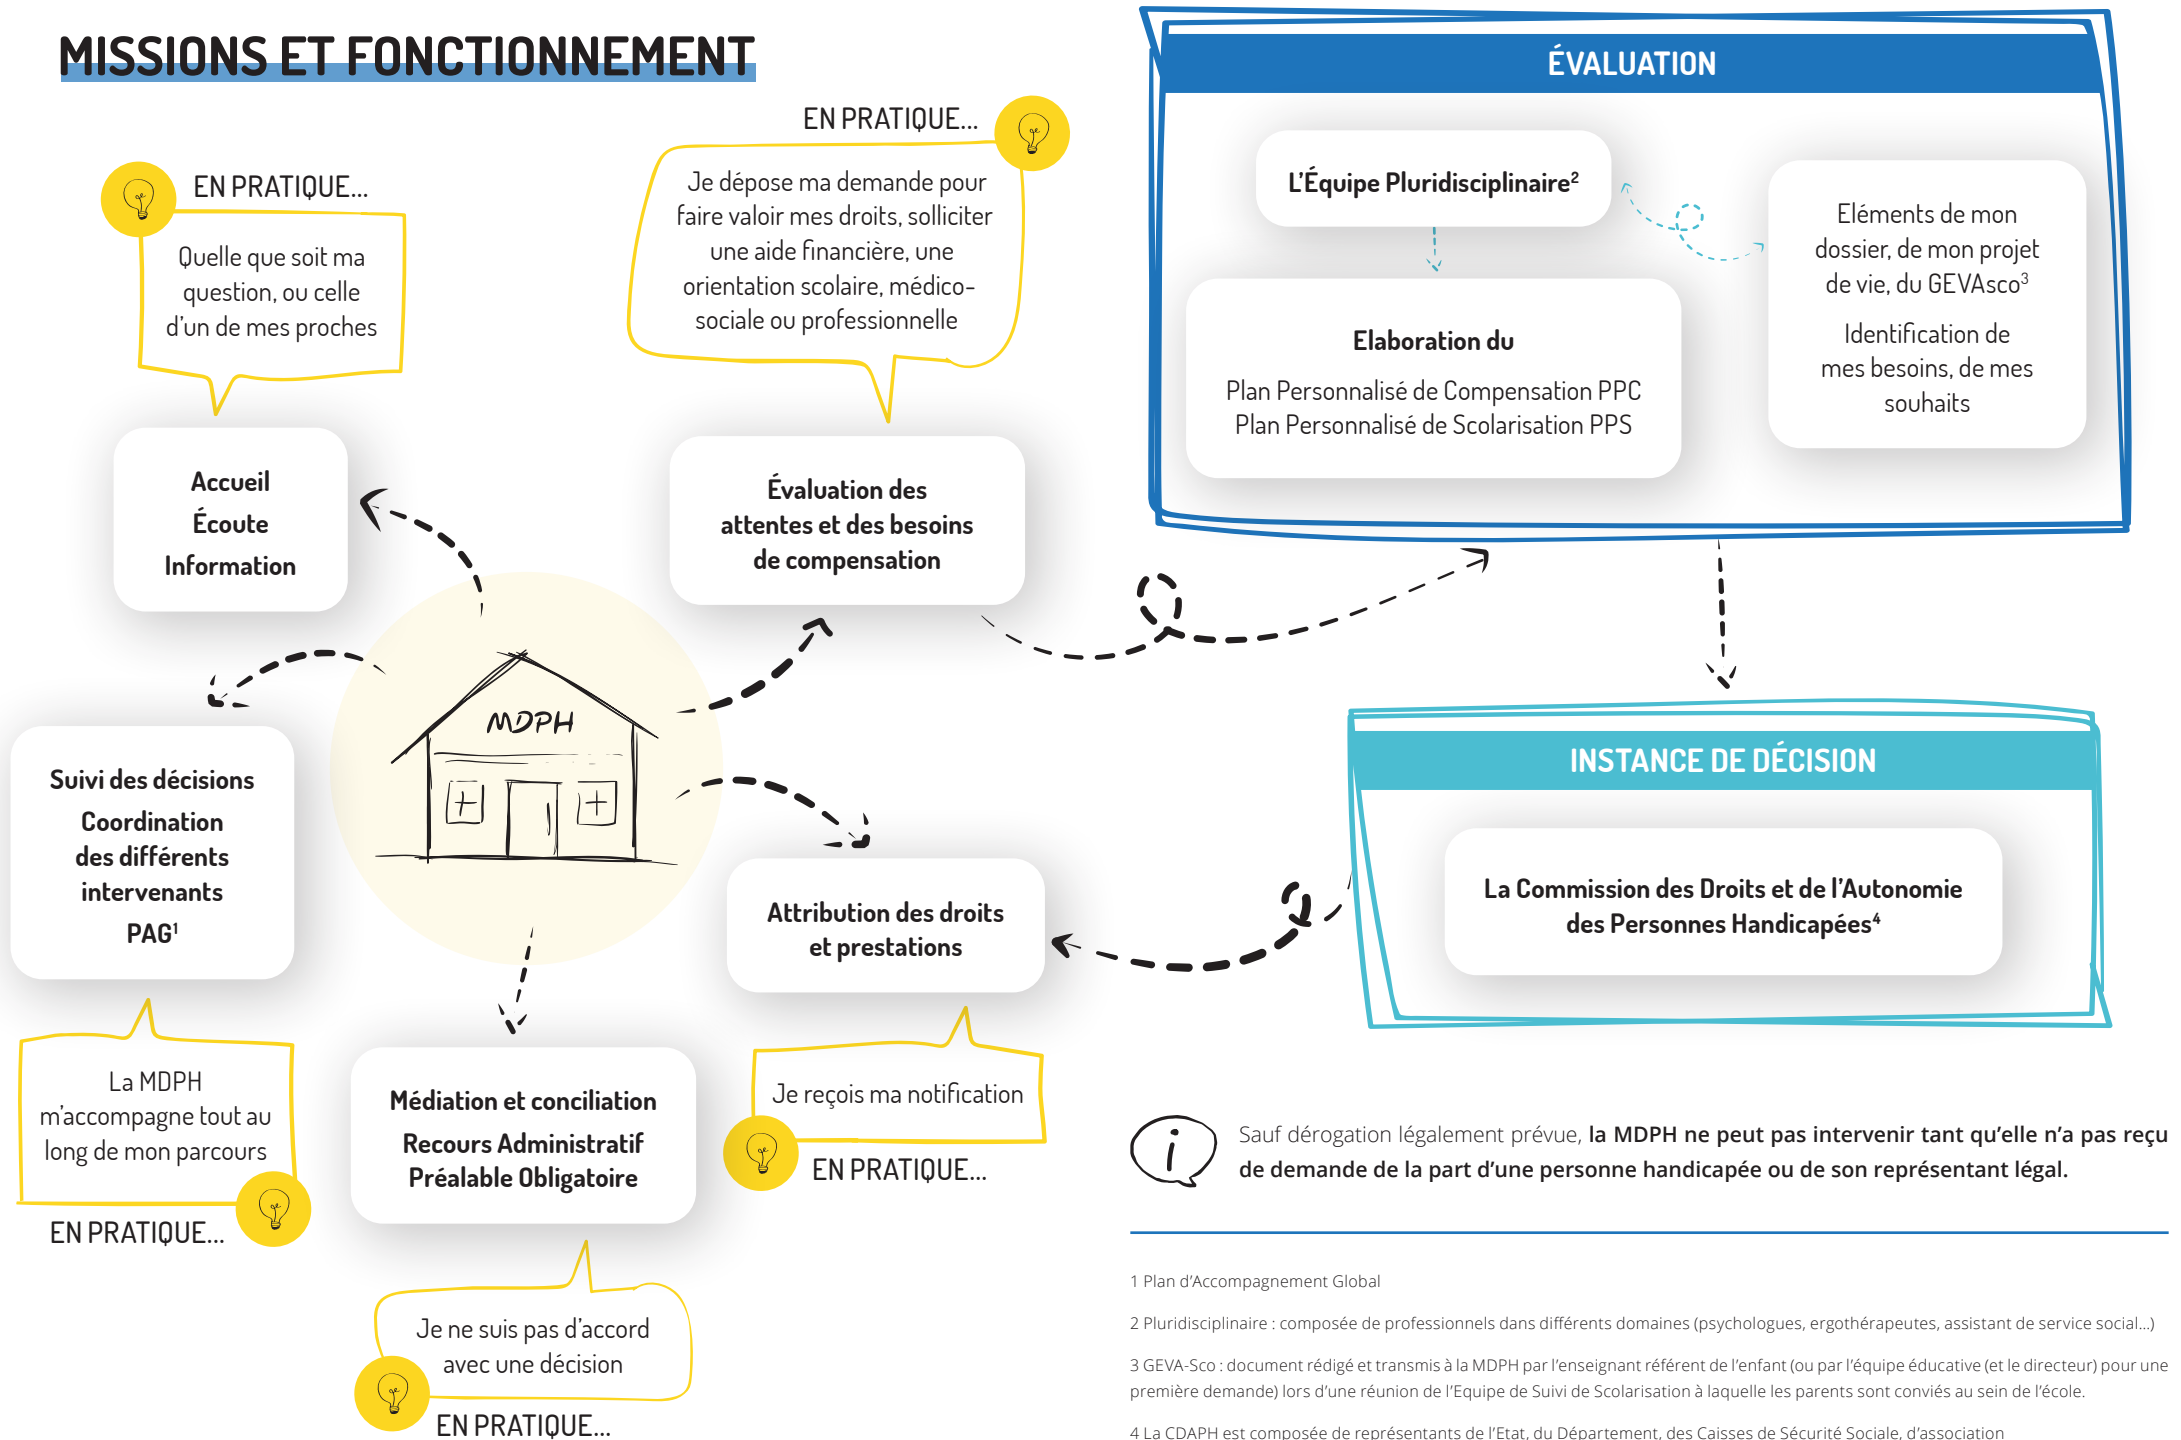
MISSIONS ET FONCTIONNEMENT

EN PRATIQUE...

Quelle que soit ma question, ou celle d'un de mes proches

Accueil
Écoute
Information

EN PRATIQUE...

Je dépose ma demande pour faire valoir mes droits, solliciter une aide financière, une orientation scolaire, médico-sociale ou professionnelle

Évaluation des attentes et des besoins de compensation

ÉVALUATION

L'Équipe Pluridisciplinaire$^2$

Elaboration du
Plan Personnalisé de Compensation PPC
Plan Personnalisé de Scolarisation PPS

Eléments de mon dossier, de mon projet de vie, du GEVAsco$^3$

Identification de mes besoins, de mes souhaits

MDPH

Suivi des décisions
Coordination des différents intervenants
PAG$^1$

La MDPH m'accompagne tout au long de mon parcours

EN PRATIQUE...

Médiation et conciliation
Recours Administratif Préalable Obligatoire

Je ne suis pas d'accord avec une décision

EN PRATIQUE...

Attribution des droits et prestations

Je reçois ma notification

EN PRATIQUE...

INSTANCE DE DÉCISION

La Commission des Droits et de l'Autonomie des Personnes Handicapées$^4$

i

Sauf dérogation légalement prévue, **la MDPH ne peut pas intervenir tant qu'elle n'a pas reçu de demande de la part d'une personne handicapée ou de son représentant légal.**

1 Plan d'Accompagnement Global

2 Pluridisciplinaire : composée de professionnels dans différents domaines (psychologues, ergothérapeutes, assistant de service social...)

3 GEVA-Sco : document rédigé et transmis à la MDPH par l'enseignant référent de l'enfant (ou par l'équipe éducative (et le directeur) pour une première demande) lors d'une réunion de l'Equipe de Suivi de Scolarisation à laquelle les parents sont conviés au sein de l'école.

4 La CDAPH est composée de représentants de l'Etat, du Département, des Caisses de Sécurité Sociale, d'association